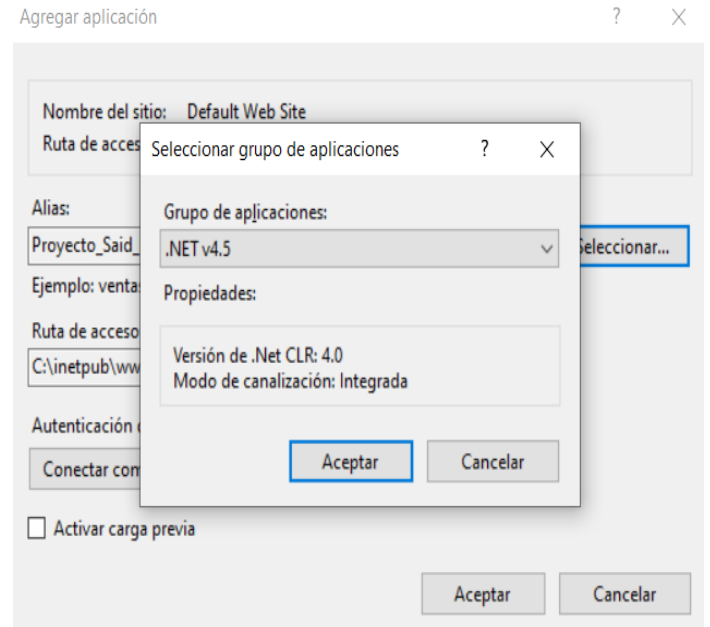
Agregar aplicación ? X

Nombre del sitio: Default Web Site
Ruta de acces

Alias:
Proyecto_Said_
Ejemplo: ventas

Ruta de acceso
C:\inetpub\ww

Autenticación c
Conectar com

Seleccionar...

Seleccionar grupo de aplicaciones ? X

Grupo de aplicaciones:
.NET v4.5

Propiedades:

Versión de .Net CLR: 4.0
Modo de canalización: Integrada

Aceptar Cancelar

Activar carga previa

Aceptar Cancelar